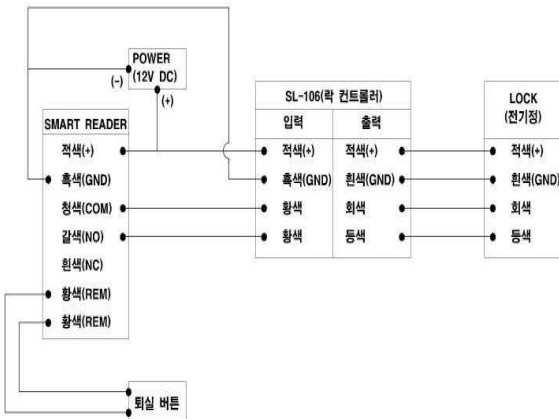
POWER
(12V DC)
(-)
(+)

SMART READER
적색(+)
흑색(GND)
청색(COM)
갈색(NO)
흰색(NC)
황색(REM)
황색(REM)

SL-106(락 컨트롤러)

| 입력 | 출력 |
|---|---|
| 적색(+) | 적색(+) |
| 흑색(GND) | 흰색(GND) |
| 황색 | 회색 |
| 황색 | 등색 |

LOCK
(전기정)
적색(+)
흰색(GND)
회색
등색

퇴실 버튼